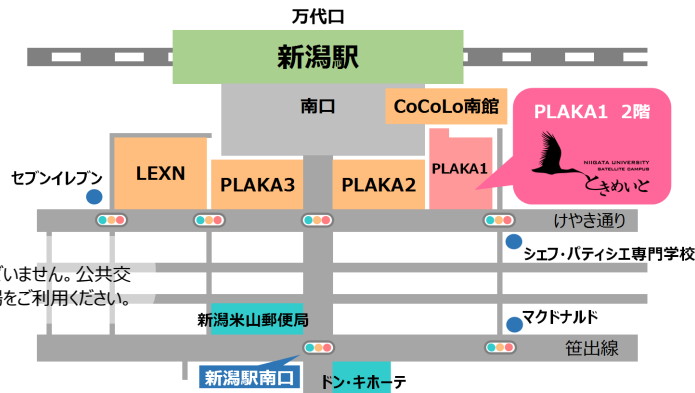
万代口

新潟駅

南口

CoCoLo南館

PLAKA1 2階

NIIGATA UNIVERSITY SATELLITE CAMPUS

ときめいと

セブンイレブン

LEXN

PLAKA3

PLAKA2

PLAKA1

けやき通り

シェフ・パティシエ専門学校

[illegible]いません。公共交

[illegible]をご利用ください。

新潟米山郵便局

マクドナルド

笹出線

新潟駅南口

ドン・キホーテ